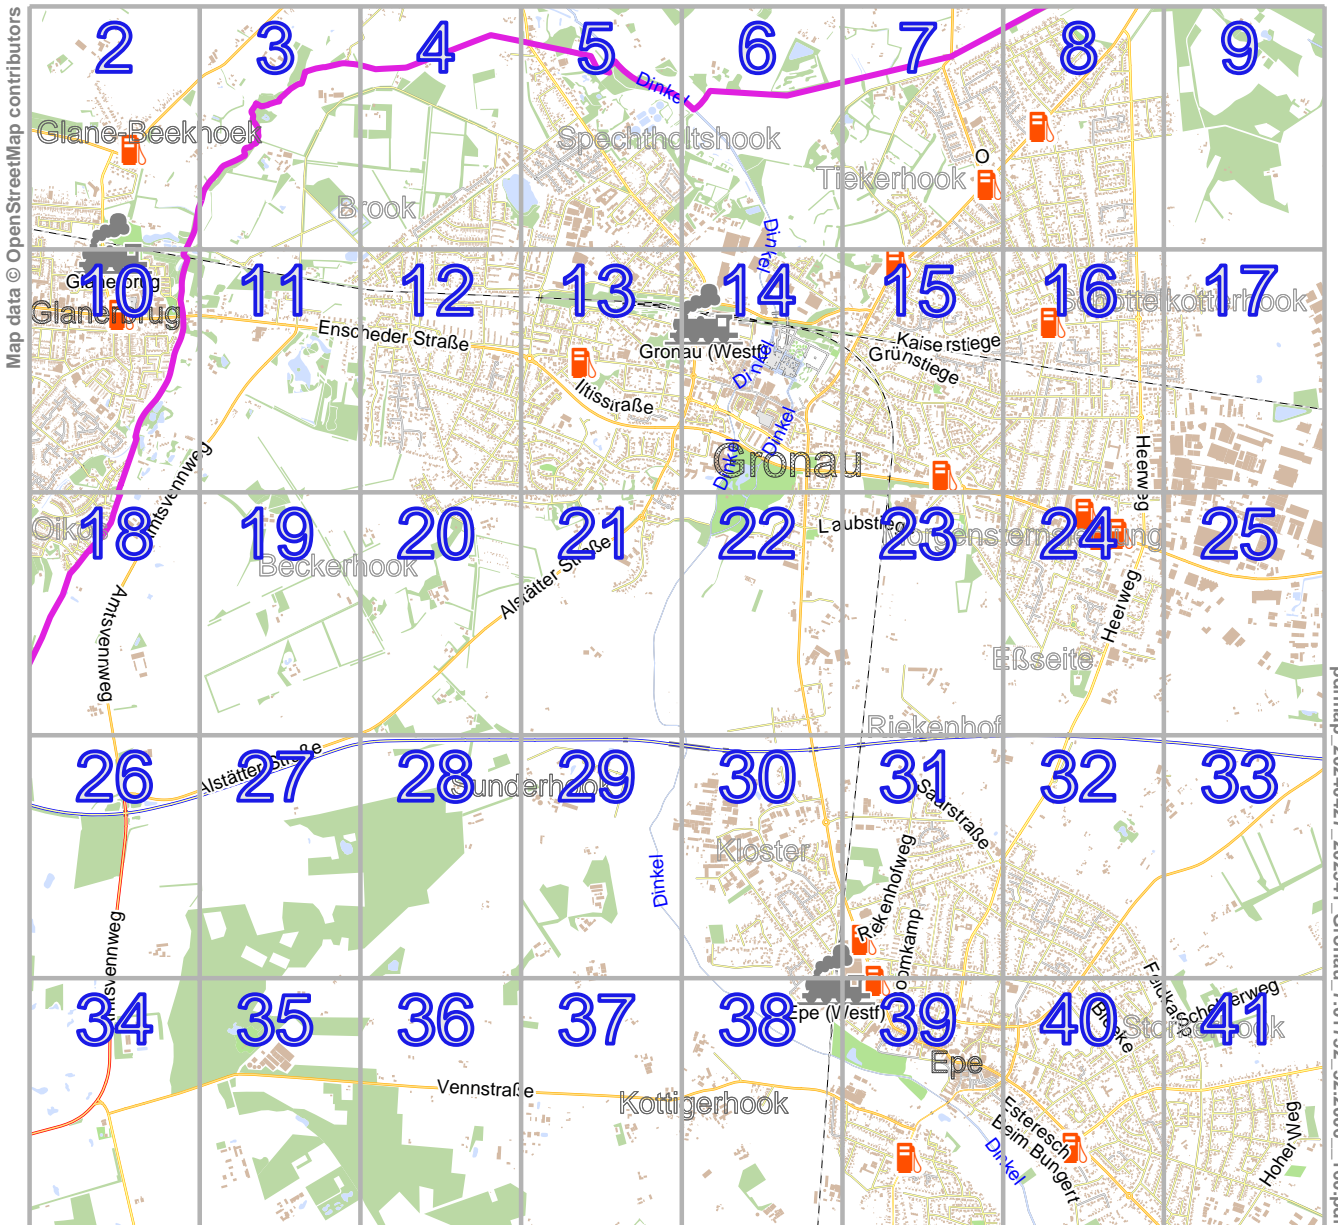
Map data © OpenStreetMap contributors

2 3 4 5 6 7 8 9

Glane-Beekhoek
Dinkel
Spechtholtshook
Tiekerhook
Brook
Dinkel

10 11 12 13 14 15 16 17

Glanerbrug
Glanerbrug
Enscheder Straße
Iltisstraße
Gronau (Westf)
Dinkel
Kaiserstiege
Grünstiege
Schöttelkotterhook
Dinkel
Dinkel
Gronau
Heerweg
Amtsvennweg

18 19 20 21 22 23 24 25

Oik
Beckerhook
Alstätter Straße
Laubstiege
Nienstenmöllering
Heerweg
Amtsvennweg
Eßseite
Riekenhof

26 27 28 29 30 31 32 33

Alstätter Straße
Sunderhook
Saarstraße
Kloster
Dinkel
Rekenhofweg
Amtsvennweg
Brömkamp
Fadlkaschöllerweg

34 35 36 37 38 39 40 41

Epe (Westf)
Epe
Vennstraße
Kottigerhook
Bracke
Storkhook
Esteresch
Beim Bungert
Dinkel
Hoher Weg